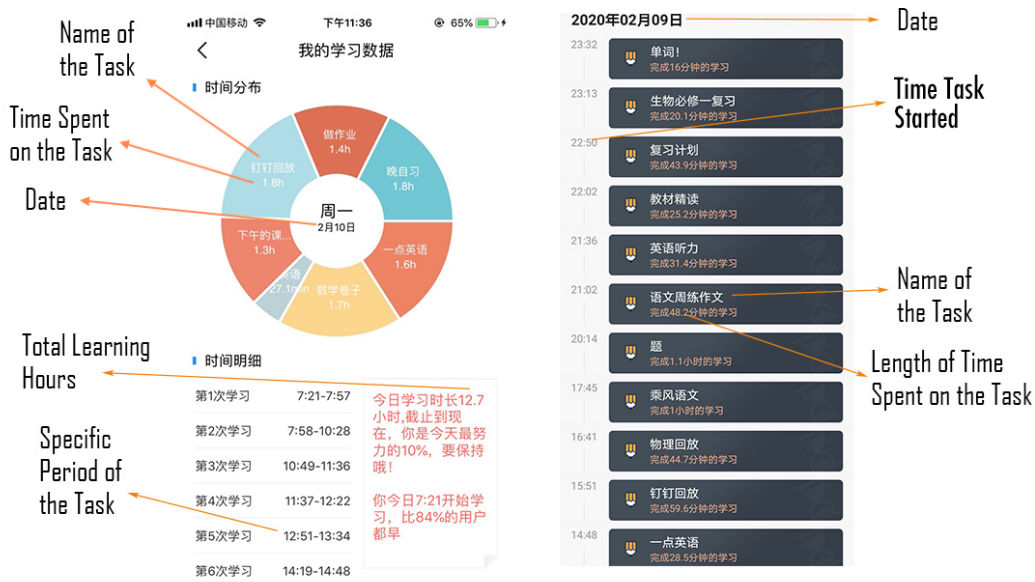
Name of the Task

Time Spent on the Task

Date

Total Learning Hours

Specific Period of the Task

中国移动 下午11:36 65%

我的学习数据

时间分布

做作业 1.4h

晚自习 1.8h

钉钉回放 1.8h

周一 2月10日

下午的课... 1.3h

一点英语 1.6h

英语 27.1min

数学卷子 1.7h

时间明细

| | |
|---|---|
| 第1次学习 | 7:21-7:57 |
| 第2次学习 | 7:58-10:28 |
| 第3次学习 | 10:49-11:36 |
| 第4次学习 | 11:37-12:22 |
| 第5次学习 | 12:51-13:34 |
| 第6次学习 | 14:19-14:48 |

今日学习时长12.7小时,截止到现在,你是今天最努力的10%,要保持哦!

你今日7:21开始学习,比84%的用户都早

2020年02月09日

Date

23:32 单词! 完成16分钟的学习

23:13 生物必修一复习 完成20.1分钟的学习

Time Task Started

22:50 复习计划 完成43.9分钟的学习

22:02 教材精读 完成25.2分钟的学习

21:36 英语听力 完成31.4分钟的学习

21:02 语文周练作文 完成48.2分钟的学习

Name of the Task

20:14 题 完成1.1小时的学习

Length of Time Spent on the Task

17:45 乘风语文 完成1小时的学习

16:41 物理回放 完成44.7分钟的学习

15:51 钉钉回放 完成59.6分钟的学习

14:48 一点英语 完成28.5分钟的学习